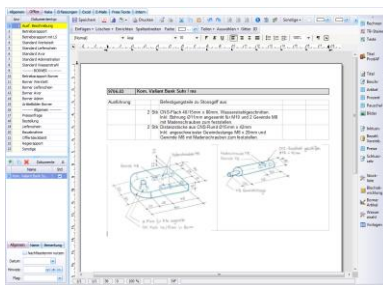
Allgemein | Office | Notiz | Erfassungen | Excel | E-Mails | Freie Texte | Intern

Nr. | Dokumentenname

Ausf. Beschreibung

Betriebsanlagen

Betriebsanlagen ml. U.

Standard Notizblatt

Standard Lieferschein

Standard Anf.

Standard Auf.

Standard Administrator

Standard Kassenbuch

Betriebsrapport Kosten

Banner Intervall

Banner Lieferschein

Banner Anf.

Banner Intern

Preisanfrage

Bestellung

Lieferschein

Rapport

Offertanfrage

Angebot

Speichern | Drucken | Schließen | Sonstiges

Einfügen | Löschen | Einrichten | Spaltenbreiten | Farbe | Tabell | Auswählen | Bilden

Normal

| W56-01 | Kom. Vollert Bank Sub 1 res |
|---|---|
| Ausführung | Befestigungsteile in Stossgelf aus |
| | 2 Stk CNS Flach 40/10mm x 80mm. Wasserstrahlgeschnitten. Inkl. Bohrung Ø11mm angesenkt für M10 und 2 Gewinde M8 mit Stehbolzen/Muttern zum Feststellen. |
| | 2 Stk Distanzstücke aus CNS-Rund Ø15mm x 40mm. Inkl. angeschweisster Gewindestange M8 x 35mm und Gewinde M8 mit Madenschrauben zum Feststellen. |

Nr. | Dokumente

Allgemein | Intern | Bemerkung

Suchfiltertext

Nach Muster suchen

Datum

Personal

Preis

Rechnen

Titel Produkt

Titel

Bereich

Artikel

Produkt

Rechnung

Bilder

Senden

Neu

Vorlagen